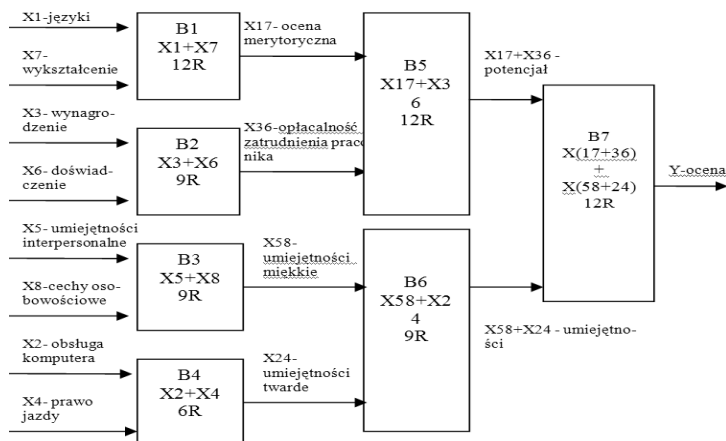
X1-języki

X7-wykształcenie

B1
X1+X7
12R

X17- ocena merytoryczna

X3- wynagrodzenie

X6- doświadczenie

B2
X3+X6
9R

X36-opłacalność zatrudnienia pracownika

B5
X17+X36
12R

X17+X36 - potencjał

X5- umiejętności interpersonalne

X8-cechy osobowościowe

B3
X5+X8
9R

X58-umiejętności miękkie

X2- obsługa komputera

X4- prawo jazdy

B4
X2+X4
6R

X24-umiejętności twarde

B6
X58+X24
9R

X58+X24 - umiejętności

B7
X(17+36)
+
X(58+24)
12R

Y-ocena